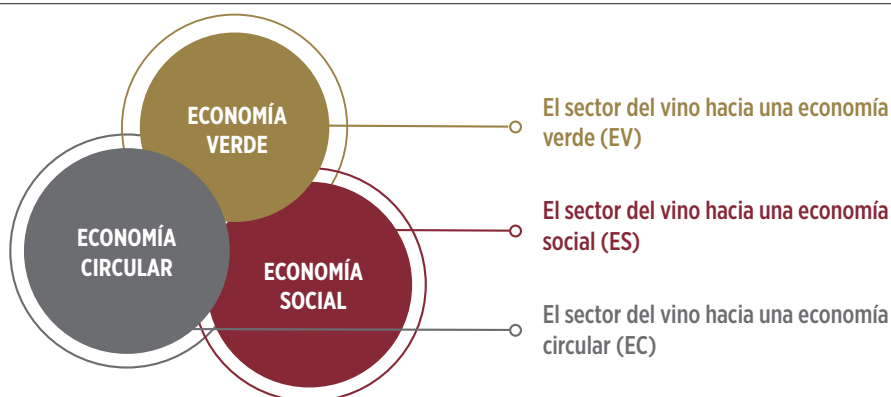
ECONOMÍA VERDE

ECONOMÍA CIRCULAR

ECONOMÍA SOCIAL

El sector del vino hacia una economía verde (EV)

El sector del vino hacia una economía social (ES)

El sector del vino hacia una economía circular (EC)